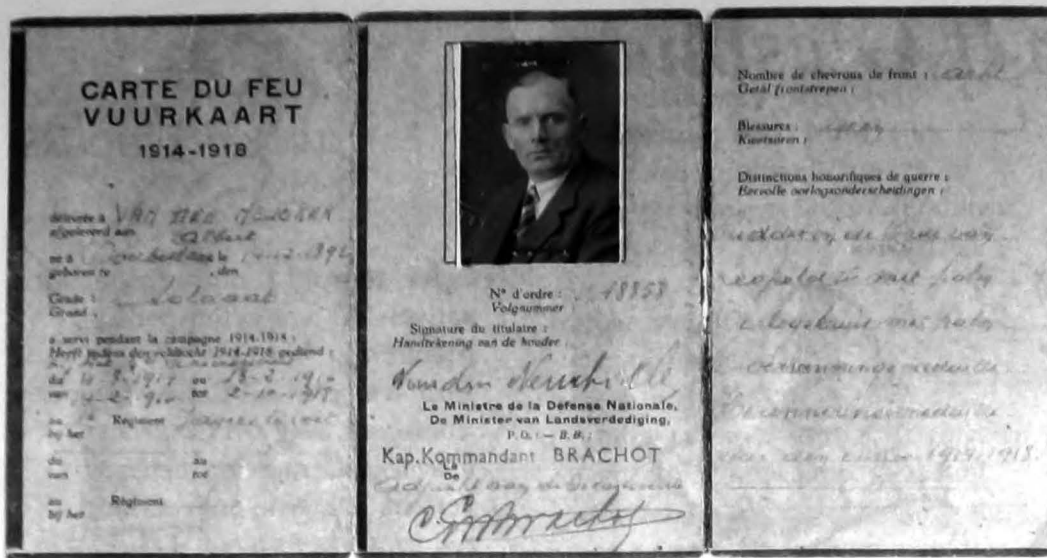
CARTE DU FEU
VUURKAART
1914-1918

délivrée à Van Mer Moeren
afgeleverd aan Albert

né à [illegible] le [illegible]-1892
geboren te den

Grade : Soldaat
Graad :

a servi pendant la campagne 1914-1918 :
Heeft tijdens den veldtocht 1914-1918 gediend :

du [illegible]-1917 au 18-2-1917
van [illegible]-1918 tot 2-10-1918

au Régiment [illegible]
bij het

du au
van tot

au Régiment
bij het

N° d'ordre : 18353
Volgnummer

Signature du titulaire :
Handteekening van de houder

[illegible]

Le Ministre de la Défense Nationale,
De Minister van Landsverdediging,
P.O. — B.B.

Kap. Kommandant BRACHOT
Le
De
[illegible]

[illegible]

Nombre de chevrons de front : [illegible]
Getal frontstrepen :

Blessures : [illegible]
Kwetsuren :

Distinctions honorifiques de guerre :
Eervolle oorlogsonderscheidingen :

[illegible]
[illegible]
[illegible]
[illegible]
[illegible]
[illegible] 1914-1918.